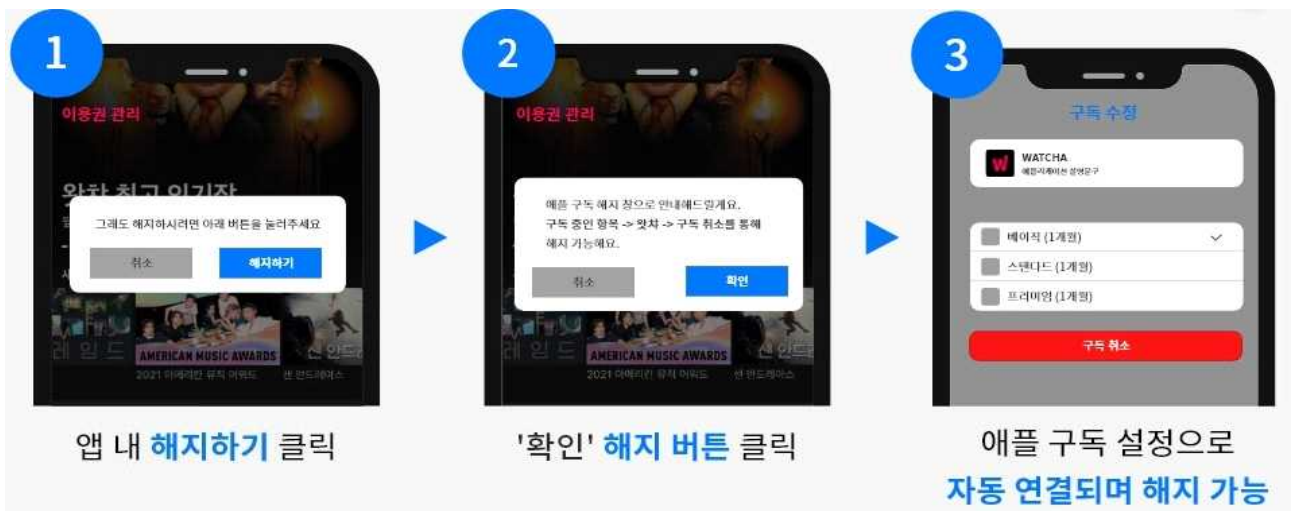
1

이용권 관리

왓챠 최고 인기작

그래도 해지하시려면 아래 버튼을 눌러주세요

취소

해지하기

AMERICAN MUSIC AWARDS

2021 아메리칸 뮤직 어워드

레 임 드

신 안드레아스

앱 내 해지하기 클릭

2

이용권 관리

애플 구독 해지 창으로 안내해드릴게요.
구독 중인 항목 -> 왓챠 -> 구독 취소를 통해 해지 가능해요.

취소

확인

AMERICAN MUSIC AWARDS

2021 아메리칸 뮤직 어워드

레 임 드

산 안드레아스

'확인' 해지 버튼 클릭

3

구독 수정

WATCHA
애플리케이션 설정군구

베이직 (1개월)

스탠다드 (1개월)

프리미엄 (1개월)

구독 취소

애플 구독 설정으로
자동 연결되며 해지 가능